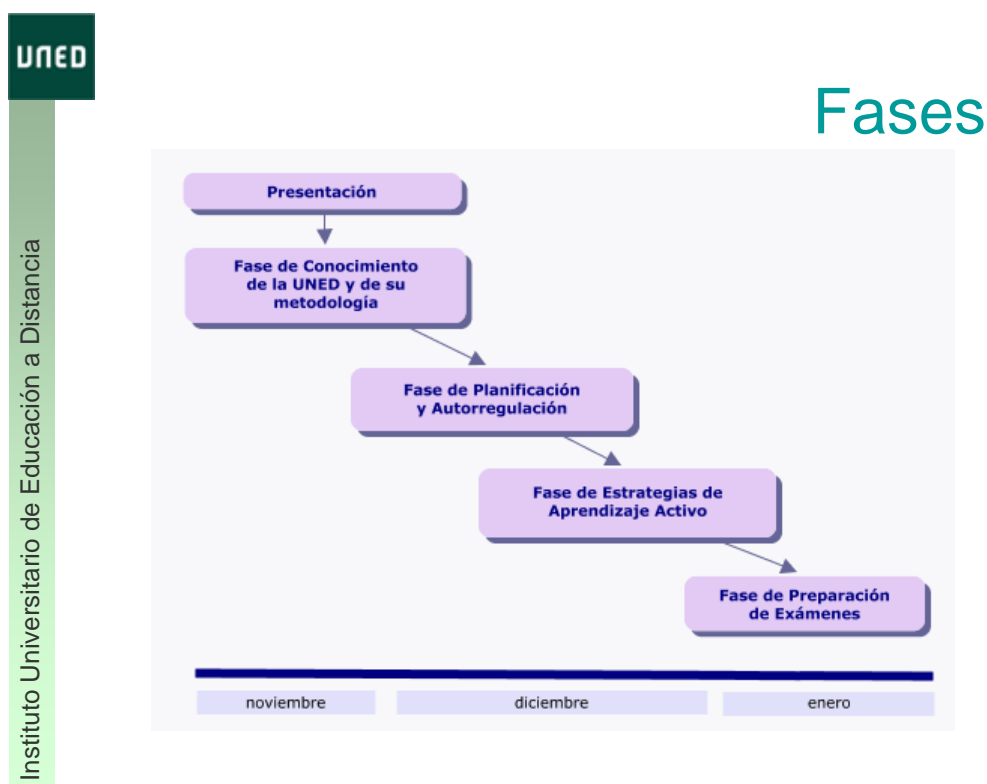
UNED

Instituto Universitario de Educación a Distancia

Fases

Presentación

Fase de Conocimiento de la UNED y de su metodología

Fase de Planificación y Autorregulación

Fase de Estrategias de Aprendizaje Activo

Fase de Preparación de Exámenes

noviembre

diciembre

enero